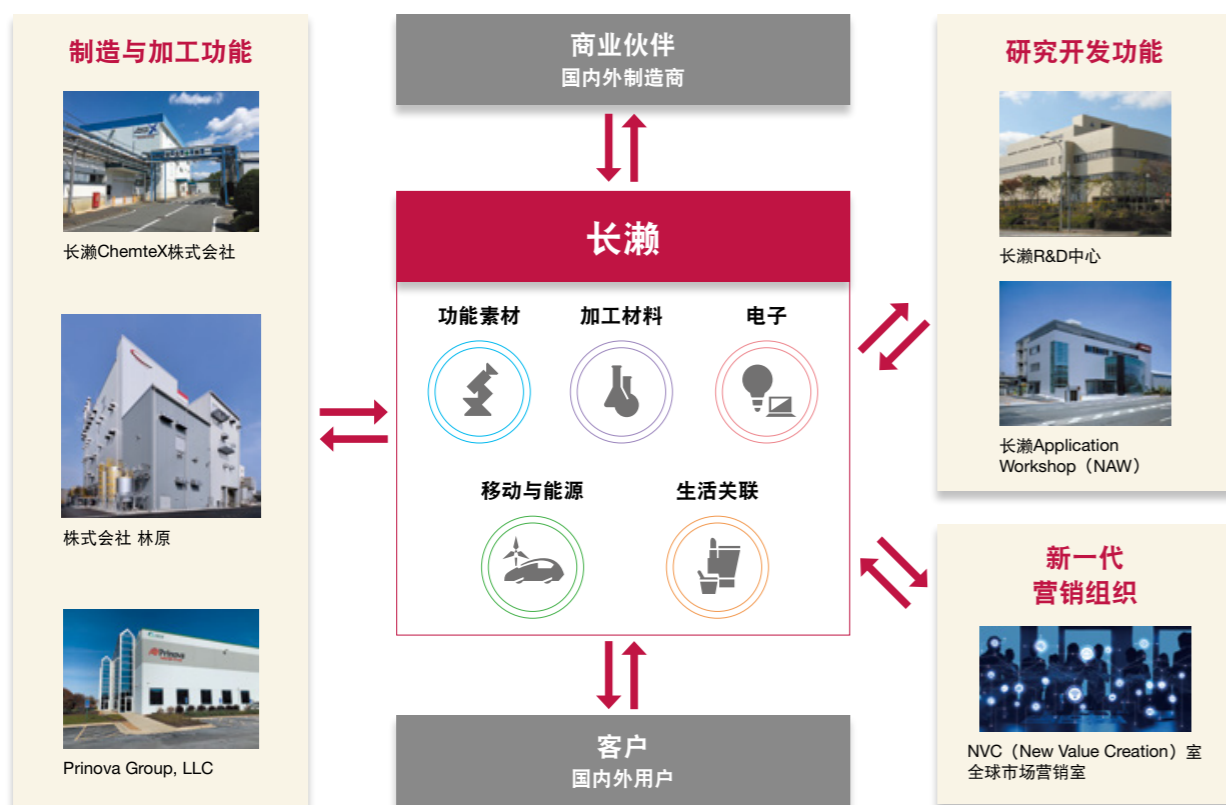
制造与加工功能

长濑ChemteX株式会社

株式会社 林原

Prinova Group, LLC

商业伙伴
国内外制造商

长濑

功能素材

加工材料

电子

移动与能源

生活关联

客户
国内外用户

研究开发功能

长濑R&D中心

长濑Application Workshop（NAW）

新一代
营销组织

NVC（New Value Creation）室
全球市场营销室